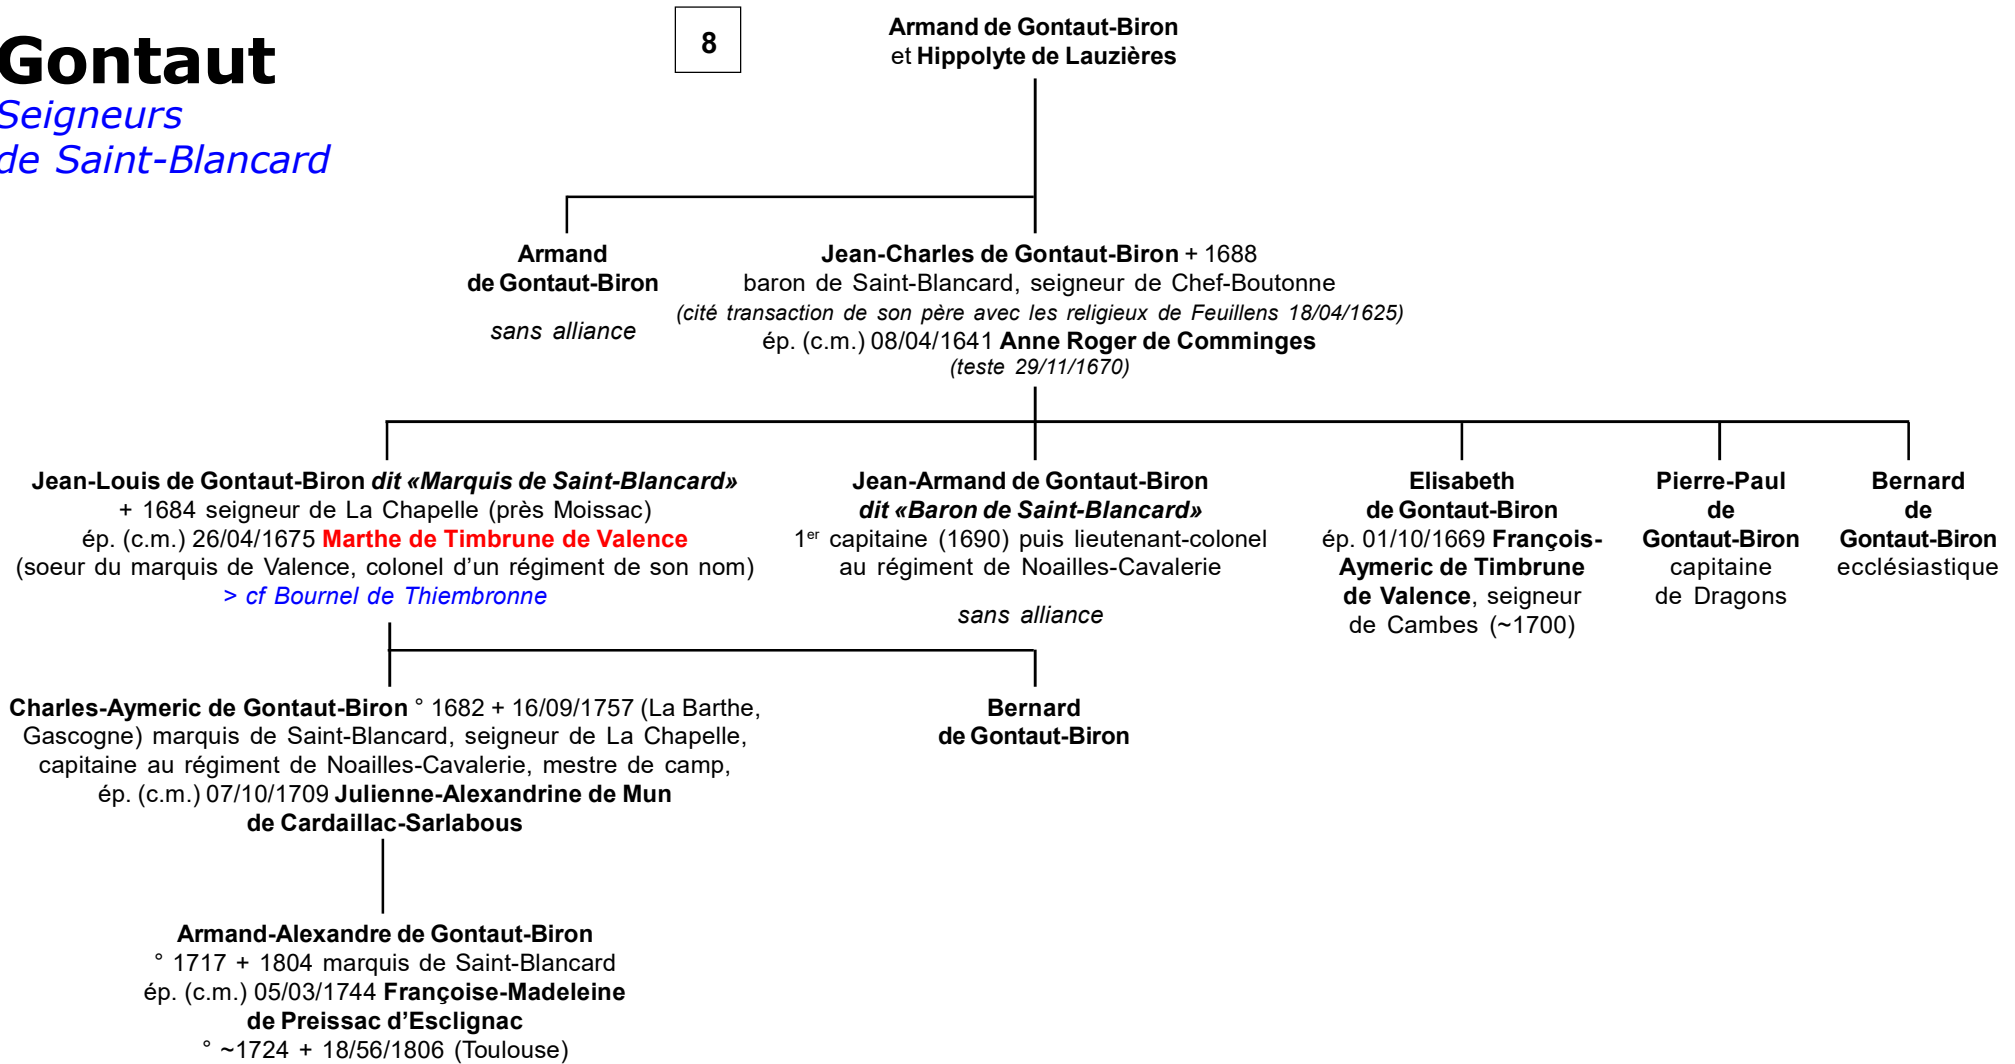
Gontaut
Seigneurs
de Saint-Blancard

8

Armand de Gontaut-Biron
et Hippolyte de Lauzières

Armand
de Gontaut-Biron
sans alliance

Jean-Charles de Gontaut-Biron + 1688
baron de Saint-Blancard, seigneur de Chef-Boutonne
(cité transaction de son père avec les religieux de Feuillens 18/04/1625)
ép. (c.m.) 08/04/1641 Anne Roger de Comminges
(teste 29/11/1670)

Jean-Louis de Gontaut-Biron dit «Marquis de Saint-Blancard»
+ 1684 seigneur de La Chapelle (près Moissac)
ép. (c.m.) 26/04/1675 Marthe de Timbrune de Valence
(soeur du marquis de Valence, colonel d'un régiment de son nom)
> cf Bournel de Thiembronne

Jean-Armand de Gontaut-Biron
dit «Baron de Saint-Blancard»
1$^{er}$ capitaine (1690) puis lieutenant-colonel
au régiment de Noailles-Cavalerie
sans alliance

Elisabeth
de Gontaut-Biron
ép. 01/10/1669 François-Aymeric de Timbrune de Valence, seigneur de Cambes (~1700)

Pierre-Paul
de
Gontaut-Biron
capitaine
de Dragons

Bernard
de
Gontaut-Biron
ecclésiastique

Charles-Aymeric de Gontaut-Biron ° 1682 + 16/09/1757 (La Barthe, Gascogne) marquis de Saint-Blancard, seigneur de La Chapelle, capitaine au régiment de Noailles-Cavalerie, mestre de camp,
ép. (c.m.) 07/10/1709 Julienne-Alexandrine de Mun
de Cardaillac-Sarlabous

Bernard
de Gontaut-Biron

Armand-Alexandre de Gontaut-Biron
° 1717 + 1804 marquis de Saint-Blancard
ép. (c.m.) 05/03/1744 Françoise-Madeleine
de Preissac d'Esclignac
° ~1724 + 18/56/1806 (Toulouse)